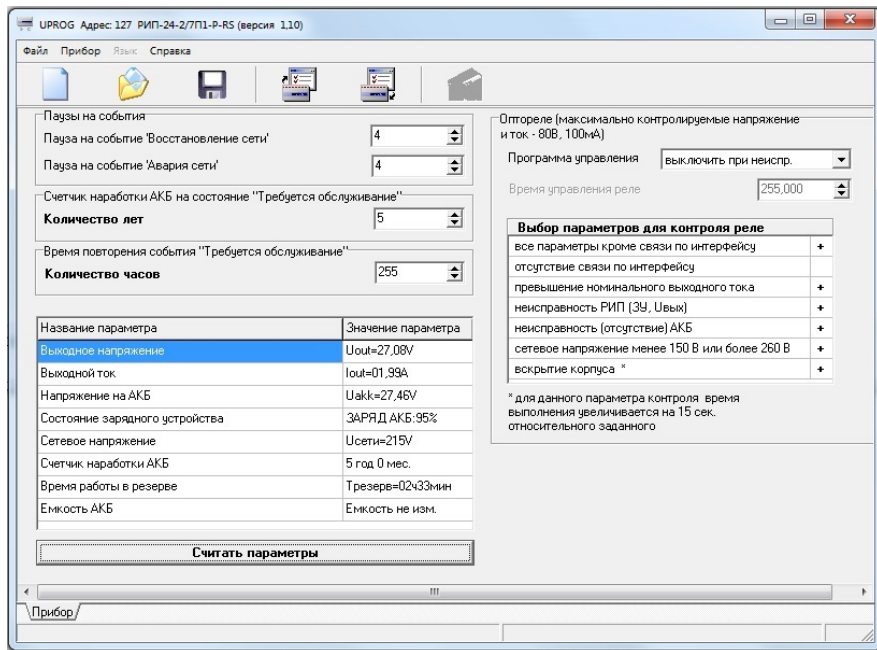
UPROG Адрес: 127 РИП-24-2/7П1-Р-RS (версия 1,10)

Файл Прибор Язык Справка

Паузы на события
Пауза на событие 'Восстановление сети' 4
Пауза на событие 'Авария сети' 4

Счетчик наработки АКБ на состояние "Требуется обслуживание"
Количество лет 5

Время повторения события "Требуется обслуживание"
Количество часов 255

| Название параметра | Значение параметра |
|---|---|
| Выходное напряжение | Uout=27,08V |
| Выходной ток | Iout=01,99A |
| Напряжение на АКБ | Uakk=27,46V |
| Состояние зарядного устройства | ЗАРЯД АКБ:95% |
| Сетевое напряжение | Uсети=215V |
| Счетчик наработки АКБ | 5 год 0 мес. |
| Время работы в резерве | Трезерв=02ч33мин |
| Емкость АКБ | Емкость не изм. |

Считать параметры

Оптореле (максимально контролируемые напряжение и ток - 80В, 100мА)
Программа управления выключить при неиспр.
Время управления реле 255,000

| Выбор параметров для контроля реле | |
|---|---|
| все параметры кроме связи по интерфейсу | + |
| отсутствие связи по интерфейсу | |
| превышение номинального выходного тока | + |
| неисправность РИП (ЗУ, Uвых) | + |
| неисправность (отсутствие) АКБ | + |
| сетевое напряжение менее 150 В или более 260 В | + |
| вскрытие корпуса * | + |

* для данного параметра контроля время выполнения увеличивается на 15 сек. относительного заданного

Прибор